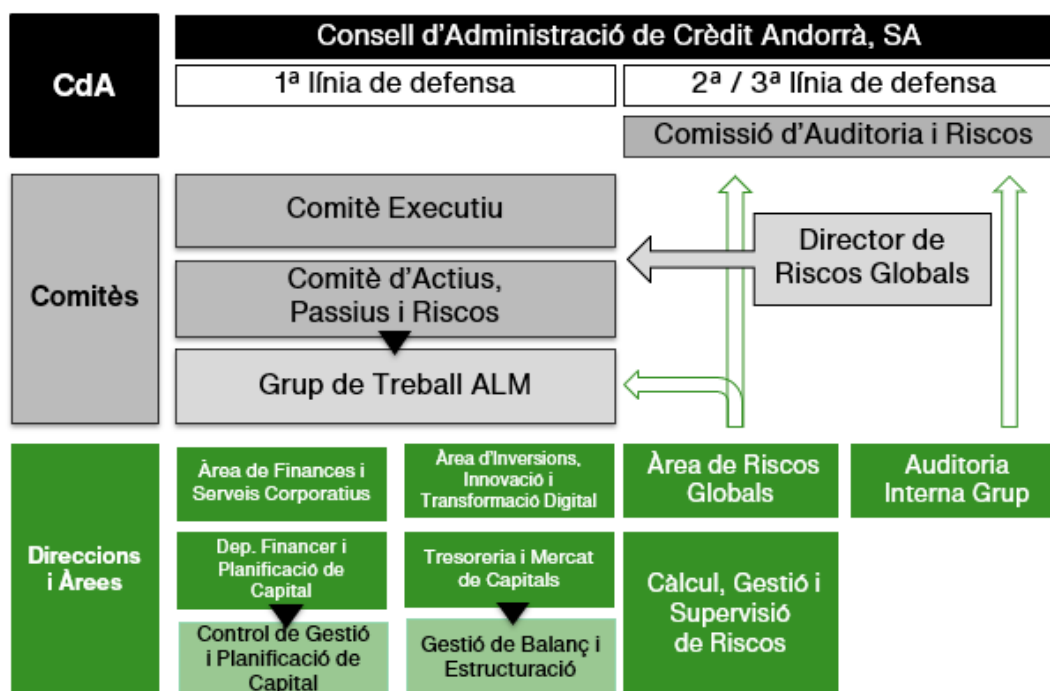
CdA

Consell d'Administració de Crèdit Andorrà, SA

1ª línia de defensa

2ª / 3ª línia de defensa

Comissió d'Auditoria i Riscos

Comitès

Comitè Executiu

Comitè d'Actius, Passius i Riscos

Grup de Treball ALM

Director de Riscos Globals

Direccions i Àrees

Àrea de Finances i Serveis Corporatius

Àrea d'Inversions, Innovació i Transformació Digital

Àrea de Riscos Globals

Auditoria Interna Grup

Dep. Financer i Planificació de Capital

Tresoreria i Mercat de Capitals

Càlcul, Gestió i Supervisió de Riscos

Control de Gestió i Planificació de Capital

Gestió de Balanç i Estructuració